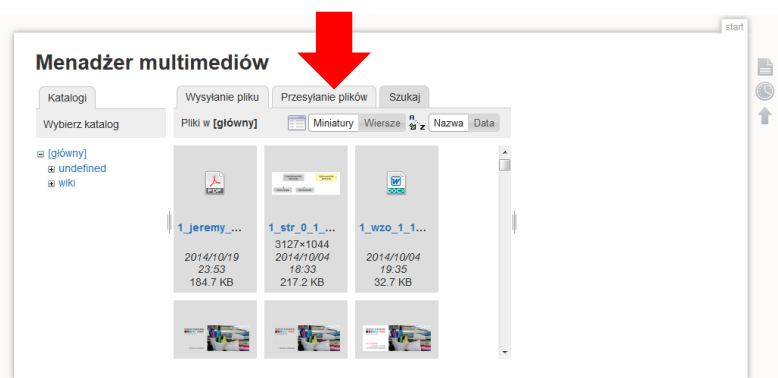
start

Menadżer multimediów

Katalogi

Wybierz katalog

[główny]
undefined
wiki

Wysyłanie pliku | Przesyłanie plików | Szukaj

Pliki w [główny]

Miniatury | Wiersze | Nazwa | Data

PDF
1_jeremy_...
2014/10/19 23:53
184.7 KB

1_str_0_1_...
3127×1044
2014/10/04 18:33
217.2 KB

DOCX
1_wzo_1_1...
2014/10/04 19:35
32.7 KB